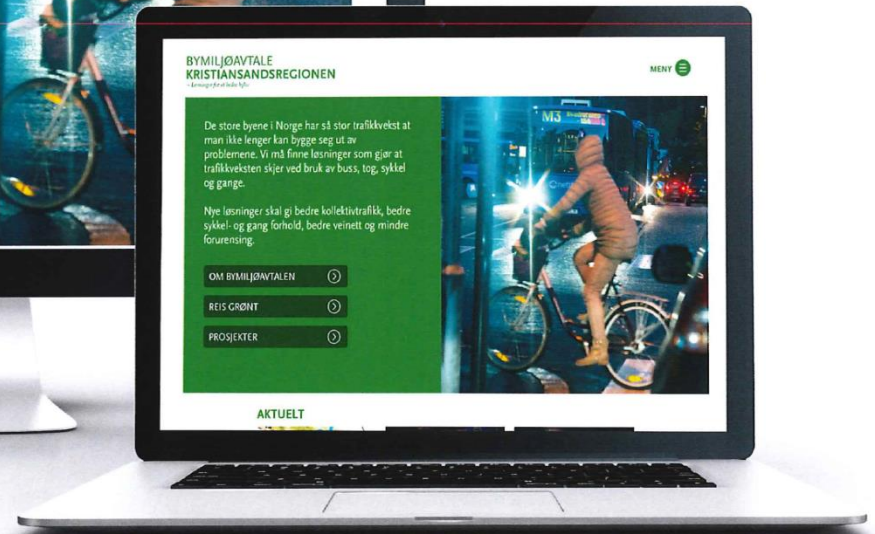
BYMILJØAVTALE
KRISTIANSANDSREGIONEN
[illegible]

MENY

De store byene i Norge har så stor trafikkvekst at man ikke lenger kan bygge seg ut av problemene. Vi må finne løsninger som gjør at trafikkveksten skjer ved bruk av buss, tog, sykkel og gange.

Nye løsninger skal gi bedre kollektivtrafikk, bedre sykkel- og gang forhold, bedre veinett og mindre forurensing.

OM BYMILJØAVTALEN

REIS GRØNT

PROSJEKTER

M3

AKTUELT